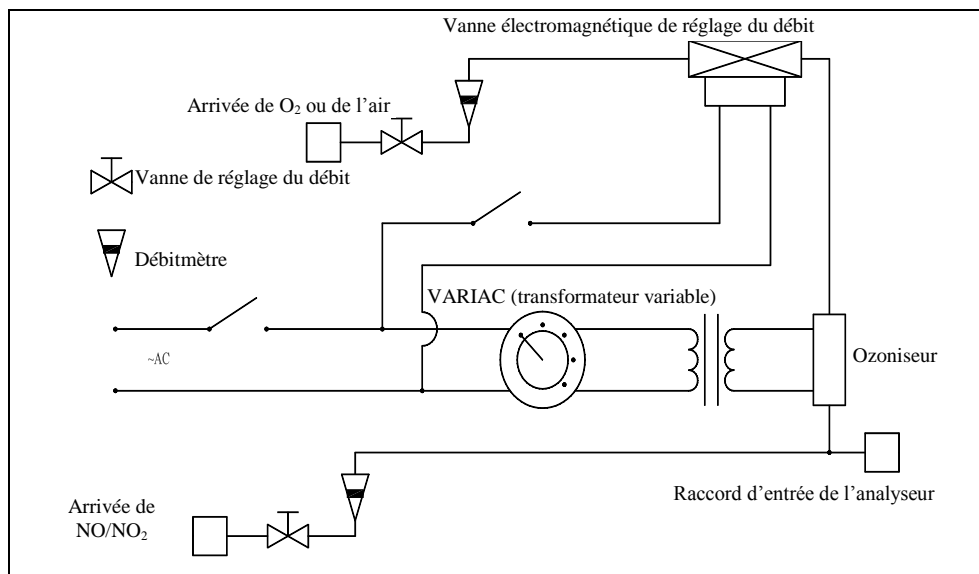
Vanne électromagnétique de réglage du débit

Arrivée de $O_2$ ou de l'air

Vanne de réglage du débit

Débitmètre

VARIAC (transformateur variable)

~AC

Ozoniseur

Raccord d'entrée de l'analyseur

Arrivée de $NO/NO_2$